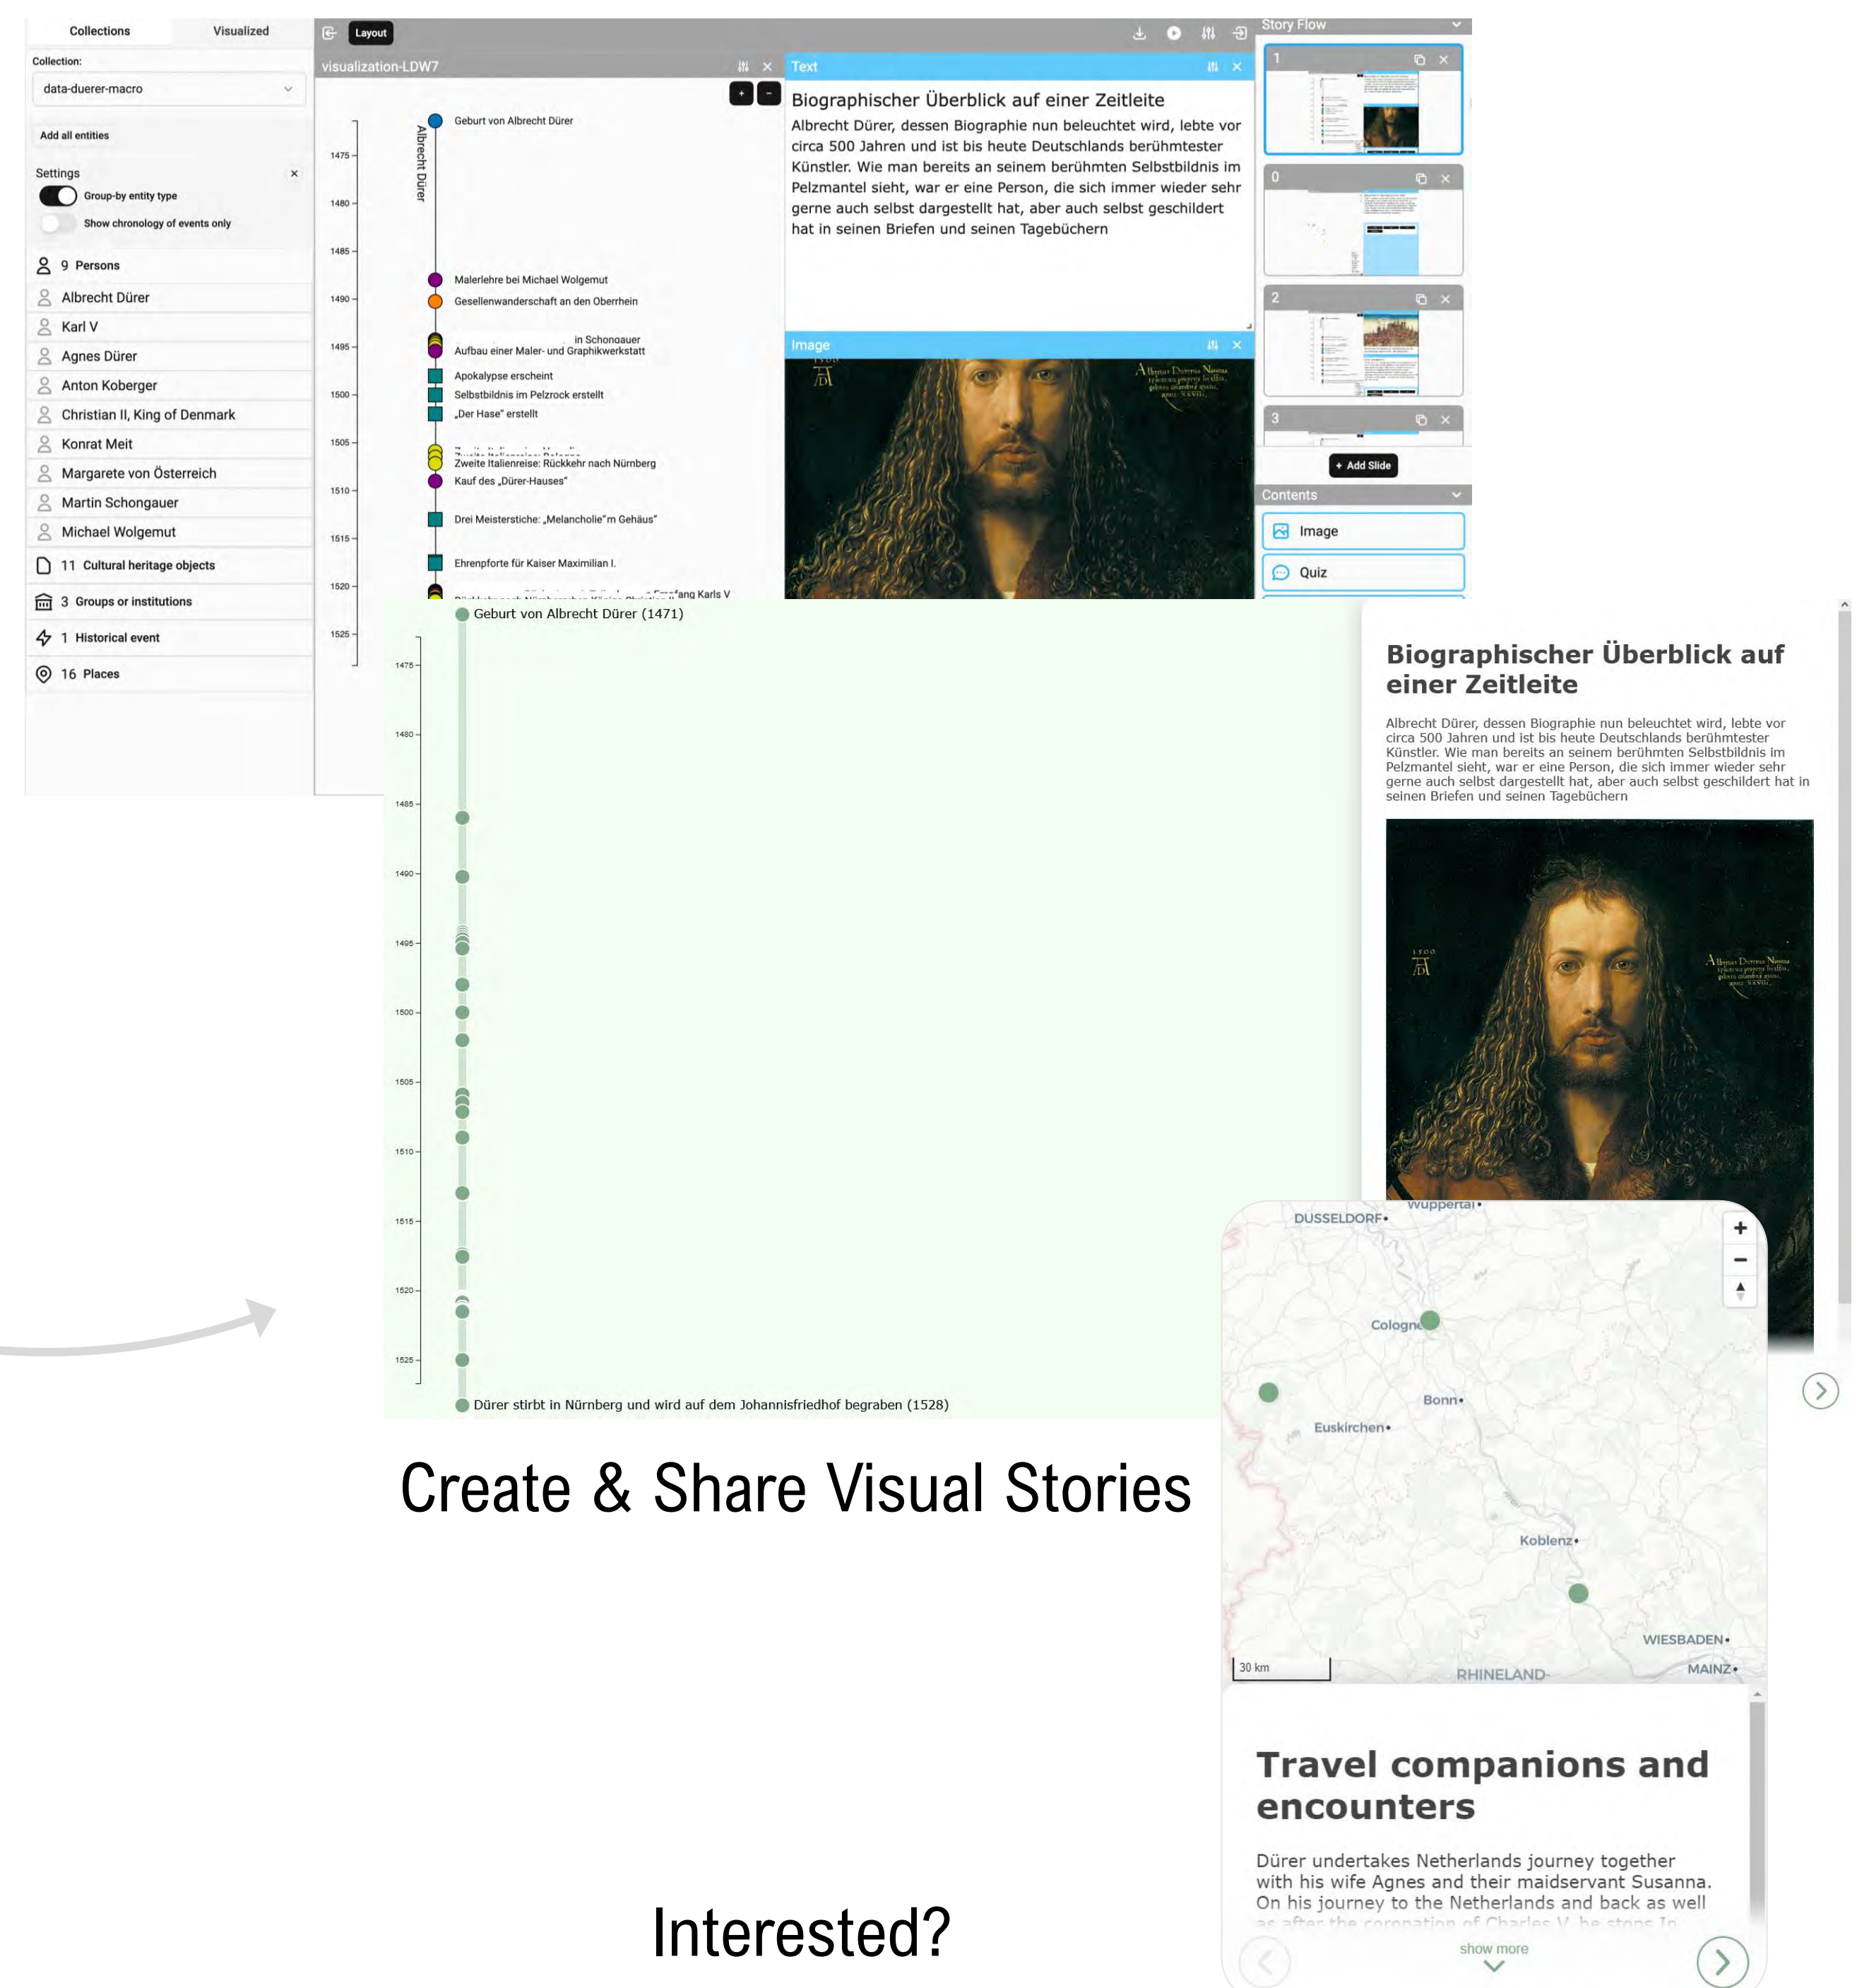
Collections Visualized

Collection:
data-duerer-macro

Add all entities

Settings
Group-by entity type
Show chronology of events only

9 Persons
Albrecht Dürer
Karl V
Agnes Dürer
Anton Koberger
Christian II, King of Denmark
Konrat Meit
Margarete von Österreich
Martin Schongauer
Michael Wolgemut
11 Cultural heritage objects
3 Groups or institutions
1 Historical event
16 Places

Layout

visualization-LDW7

Albrecht Dürer

1475
1480
1485
1490
1495
1500
1505
1510
1515
1520
1525

Geburt von Albrecht Dürer
Malerlehre bei Michael Wolgemut
Gesellenwanderschaft an den Oberrhein
in Schongauer
Aufbau einer Maler- und Graphikwerkstatt
Apokalypse erscheint
Selbstbildnis im Pelzrock erstellt
„Der Hase“ erstellt
Zweite Italienreise: Rückkehr nach Nürnberg
Kauf des „Dürer-Hauses“
Drei Meisterstiche: „Melancholie“m Gehäus“
Ehrenpforte für Kaiser Maximilian I.
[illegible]ang Karls V

Text
Biographischer Überblick auf einer Zeitleite
Albrecht Dürer, dessen Biographie nun beleuchtet wird, lebte vor circa 500 Jahren und ist bis heute Deutschlands berühmtester Künstler. Wie man bereits an seinem berühmten Selbstbildnis im Pelzmantel sieht, war er eine Person, die sich immer wieder sehr gerne auch selbst dargestellt hat, aber auch selbst geschildert hat in seinen Briefen und seinen Tagebüchern

Image

Story Flow
1
0
2
3
+ Add Slide
Contents
Image
Quiz

Geburt von Albrecht Dürer (1471)
1475
1480
1485
1490
1495
1500
1505
1510
1515
1520
1525
Dürer stirbt in Nürnberg und wird auf dem Johannisfriedhof begraben (1528)

Biographischer Überblick auf einer Zeitleite
Albrecht Dürer, dessen Biographie nun beleuchtet wird, lebte vor circa 500 Jahren und ist bis heute Deutschlands berühmtester Künstler. Wie man bereits an seinem berühmten Selbstbildnis im Pelzmantel sieht, war er eine Person, die sich immer wieder sehr gerne auch selbst dargestellt hat, aber auch selbst geschildert hat in seinen Briefen und seinen Tagebüchern

Wuppertal
DUSSELDORF
Cologne
Bonn
Euskirchen
Koblenz
WIESBADEN
MAINZ
RHINELAND
30 km

Create & Share Visual Stories

Travel companions and encounters
Dürer undertakes Netherlands journey together with his wife Agnes and their maidservant Susanna. On his journey to the Netherlands and back as well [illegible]
show more

Interested?